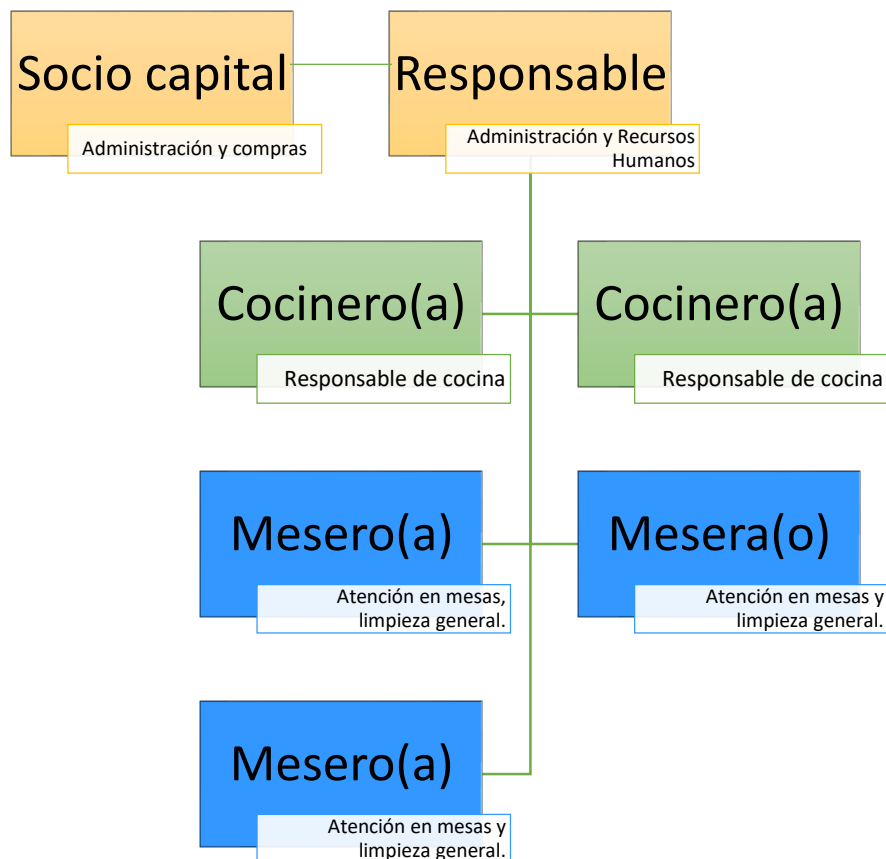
Socio capital
Administración y compras

Responsable
Administración y Recursos Humanos

Cocinero(a)
Responsable de cocina

Cocinero(a)
Responsable de cocina

Mesero(a)
Atención en mesas, limpieza general.

Mesera(o)
Atención en mesas y limpieza general.

Mesero(a)
Atención en mesas y limpieza general.